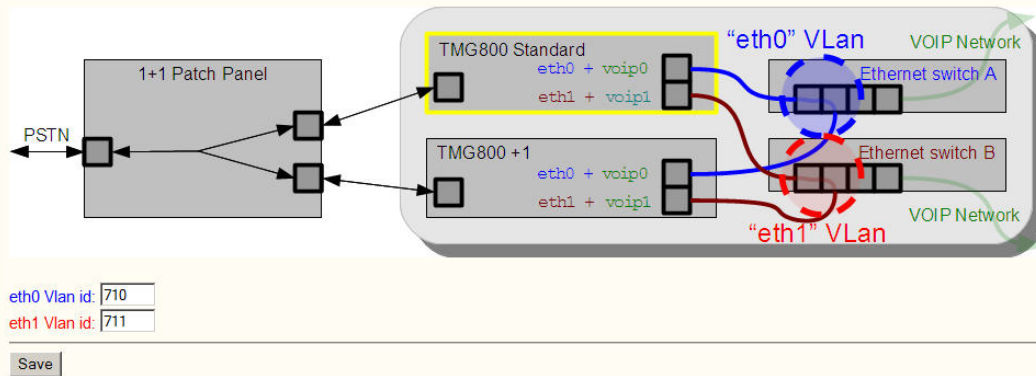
1+1 Patch Panel

PSTN

TMG800 Standard

eth0 + voip0

eth1 + voip1

TMG800 +1

eth0 + voip0

eth1 + voip1

“eth0” VLan

VOIP Network

Ethernet switch A

Ethernet switch B

VOIP Network

“eth1” VLan

eth0 Vlan id: 710

eth1 Vlan id: 711

Save